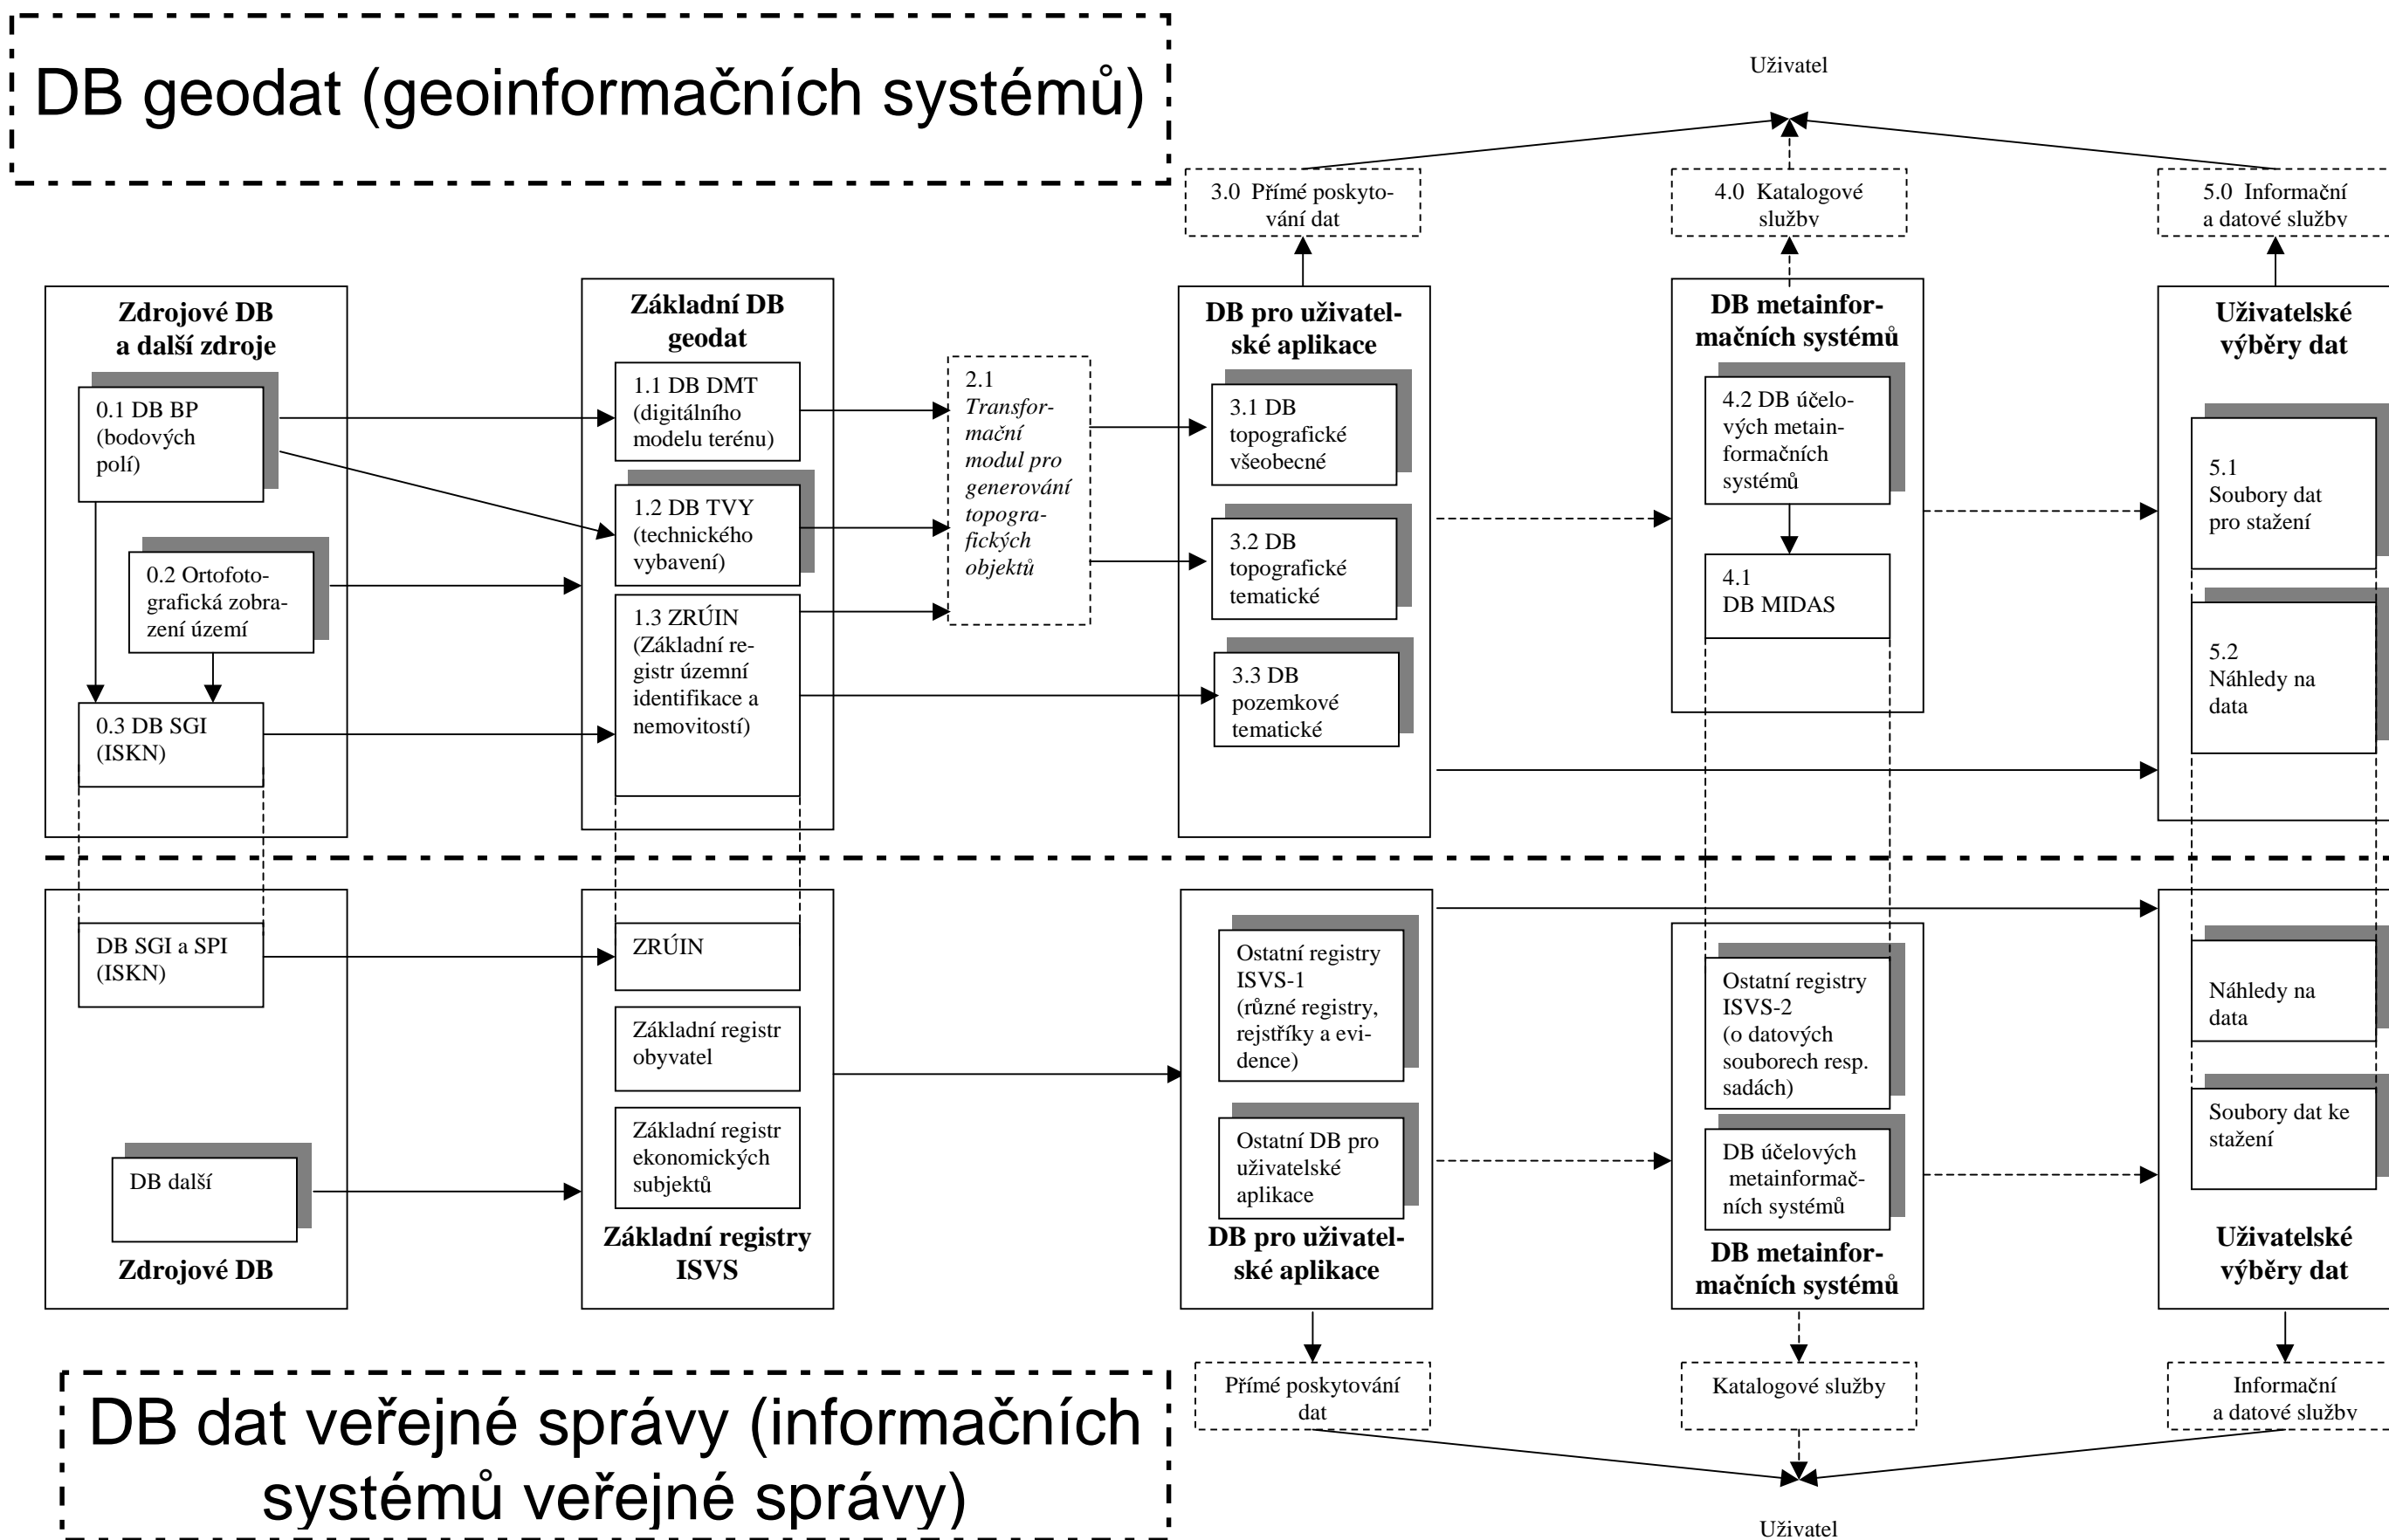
DB geodat (geoinformačních systémů)

Uživatel

3.0 Přímé poskytování dat

4.0 Katalogové služby

5.0 Informační a datové služby

Zdrojové DB a další zdroje

0.1 DB BP (bodových polí)

0.2 Ortofotografická zobrazení území

0.3 DB SGI (ISKN)

Základní DB geodat

1.1 DB DMT (digitálního modelu terénu)

1.2 DB TVY (technického vybavení)

1.3 ZRÚIN (Základní registr územní identifikace a nemovitostí)

2.1 Transformační modul pro generování topografických objektů

DB pro uživatelské aplikace

3.1 DB topografické všeobecné

3.2 DB topografické tematické

3.3 DB pozemkové tematické

DB metainformačních systémů

4.2 DB účelových metainformačních systémů

4.1 DB MIDAS

Uživatelské výběry dat

5.1 Soubory dat pro stažení

5.2 Náhledy na data

DB SGI a SPI (ISKN)

DB další

Zdrojové DB

ZRÚIN

Základní registr obyvatel

Základní registr ekonomických subjektů

Základní registry ISVS

Ostatní registry ISVS-1 (různé registry, rejstříky a evidence)

Ostatní DB pro uživatelské aplikace

DB pro uživatelské aplikace

Ostatní registry ISVS-2 (o datových souborech resp. sadách)

DB účelových metainformačních systémů

DB metainformačních systémů

Náhledy na data

Soubory dat ke stažení

Uživatelské výběry dat

Přímé poskytování dat

Katalogové služby

Informační a datové služby

DB dat veřejné správy (informačních systémů veřejné správy)

Uživatel